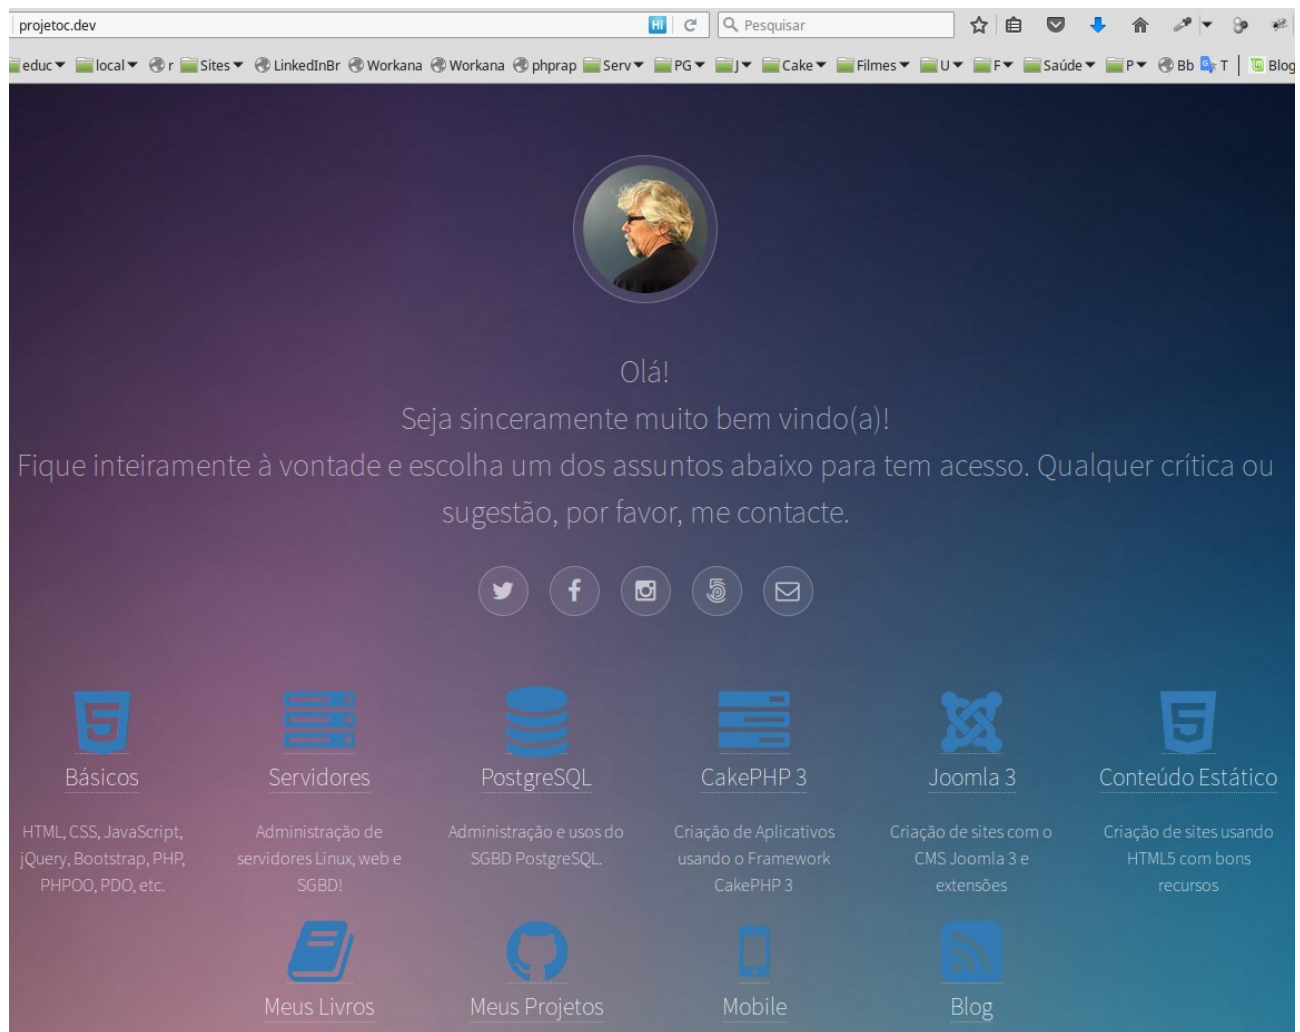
projetoc.dev

Pesquisar

educ local r Sites LinkedInBr Workana Workana phprap Serv PG J Cake Filmes U F Saúde P Bb T Blog

Olá!
Seja sinceramente muito bem vindo(a)!
Fique inteiramente à vontade e escolha um dos assuntos abaixo para tem acesso. Qualquer crítica ou sugestão, por favor, me contacte.

Básicos
HTML, CSS, JavaScript, jQuery, Bootstrap, PHP, PHPOO, PDO, etc.

Servidores
Administração de servidores Linux, web e SGBD!

PostgreSQL
Administração e usos do SGBD PostgreSQL.

CakePHP 3
Criação de Aplicativos usando o Framework CakePHP 3

Joomla 3
Criação de sites com o CMS Joomla 3 e extensões

Conteúdo Estático
Criação de sites usando HTML5 com bons recursos

Meus Livros

Meus Projetos

Mobile

Blog